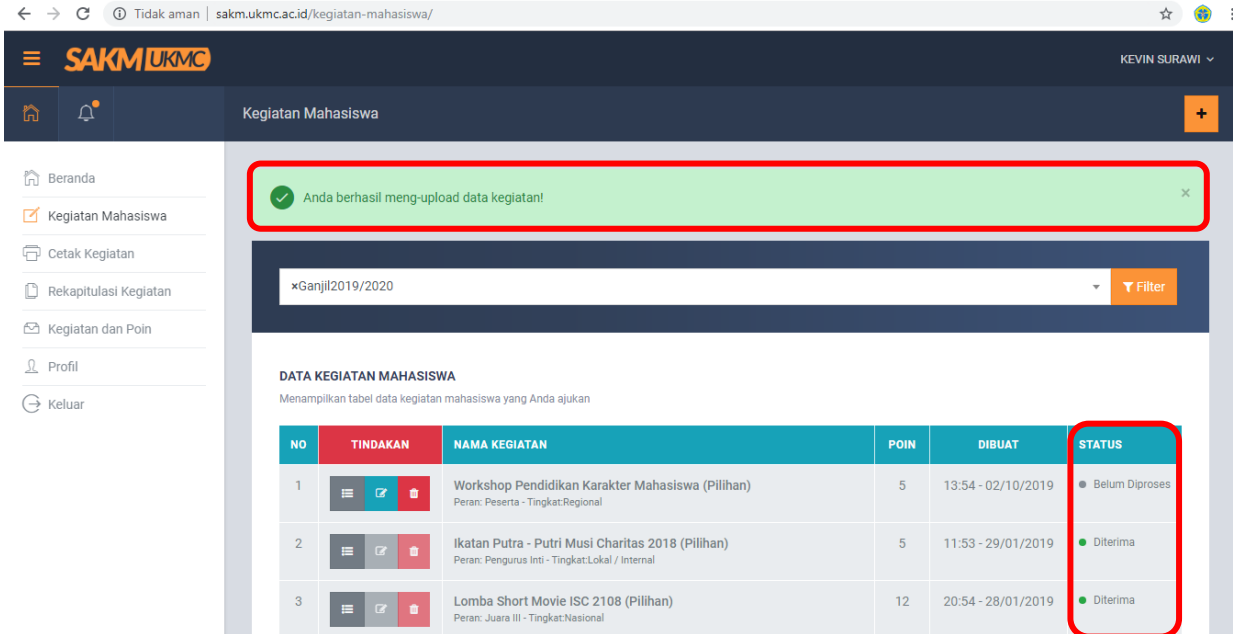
Tidak aman | sakm.ukmc.ac.id/kegiatan-mahasiswa/

SAKM UKMC

KEVIN SURAWI

Kegiatan Mahasiswa

+

Beranda
Kegiatan Mahasiswa
Cetak Kegiatan
Rekapitulasi Kegiatan
Kegiatan dan Poin
Profil
Keluar

Anda berhasil meng-upload data kegiatan!

×

×Ganjil2019/2020

Filter

DATA KEGIATAN MAHASISWA

Menampilkan tabel data kegiatan mahasiswa yang Anda ajukan

| NO | TINDAKAN | NAMA KEGIATAN | POIN | DIBUAT | STATUS |
|---|---|---|---|---|---|
| 1 | | Workshop Pendidikan Karakter Mahasiswa (Pilihan) Peran: Peserta - Tingkat:Regional | 5 | 13:54 - 02/10/2019 | Belum Diproses |
| 2 | | Ikatan Putra - Putri Musi Charitas 2018 (Pilihan) Peran: Pengurus Inti - Tingkat:Lokal / Internal | 5 | 11:53 - 29/01/2019 | Diterima |
| 3 | | Lomba Short Movie ISC 2108 (Pilihan) Peran: Juara III - Tingkat:Nasional | 12 | 20:54 - 28/01/2019 | Diterima |